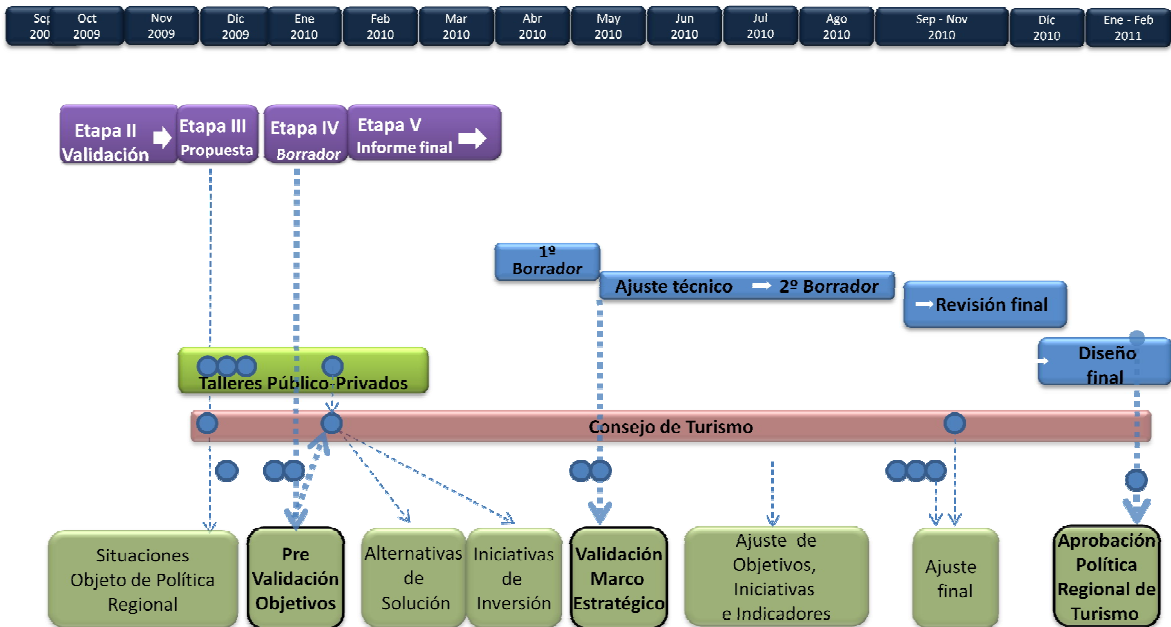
Sep 200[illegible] | Oct 2009 | Nov 2009 | Dic 2009 | Ene 2010 | Feb 2010 | Mar 2010 | Abr 2010 | May 2010 | Jun 2010 | Jul 2010 | Ago 2010 | Sep - Nov 2010 | Dic 2010 | Ene - Feb 2011

Etapa II Validación

Etapa III Propuesta

Etapa IV Borrador

Etapa V Informe final

1º Borrador

Ajuste técnico 2º Borrador

Revisión final

Diseño final

Talleres Público-Privados

Consejo de Turismo

Situaciones Objeto de Política Regional

Pre Validación Objetivos

Alternativas de Solución

Iniciativas de Inversión

Validación Marco Estratégico

Ajuste de Objetivos, Iniciativas e Indicadores

Ajuste final

Aprobación Política Regional de Turismo